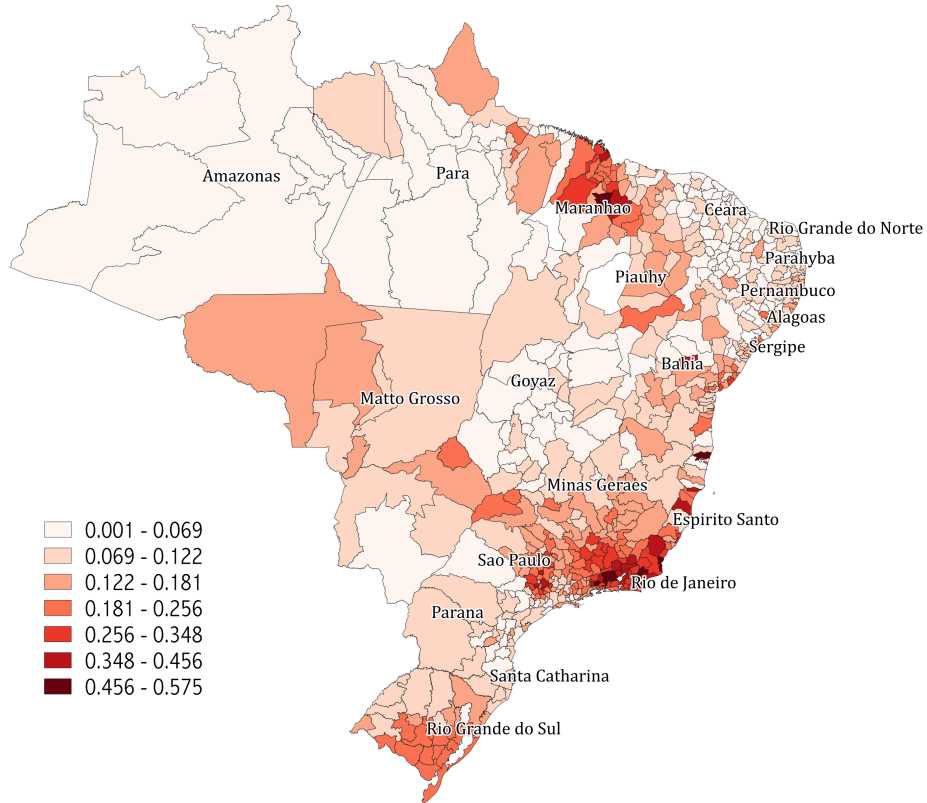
Amazonas
Para
Maranhao
Ceara
Rio Grande do Norte
Parahyba
Piauhy
Pernambuco
Alagoas
Sergipe
Bahia
Goyaz
Matto Grosso
Minas Geraes
Espirito Santo
Sao Paulo
Rio de Janeiro
Parana
Santa Catharina
Rio Grande do Sul

0.001 - 0.069
0.069 - 0.122
0.122 - 0.181
0.181 - 0.256
0.256 - 0.348
0.348 - 0.456
0.456 - 0.575